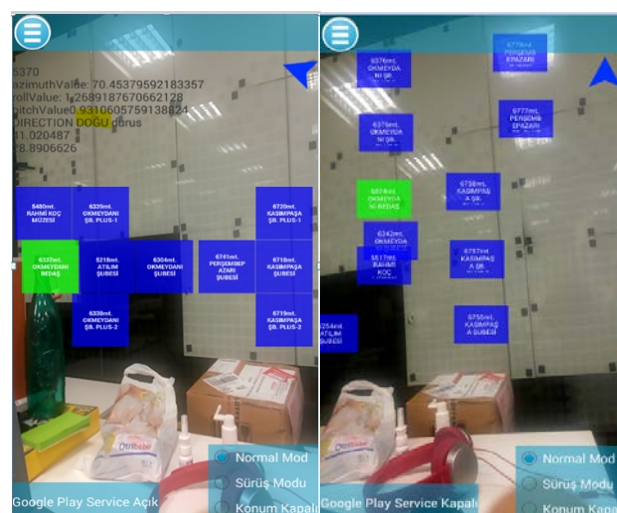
5370
azimuthValue: 70.45379592183357
rollValue: 1.2689187670662128
pitchValue0.9310605759138824
DIRECTION DOGU dogrus
1.020487
28.8906626

5480mt. RAHMİ KOÇ MÜZESİ

6325mt. OKMEYDANI ŞB. PLUS-1

6337mt. OKMEYDANI REDAŞ

5218mt. ATILIM ŞUBESİ

6304mt. OKMEYDANI ŞUBESİ

6741mt. PERŞEMBEP AZARI ŞUBESİ

6720mt. KASIMPAŞA ŞB. PLUS-1

6718mt. KASIMPAŞA ŞUBESİ

6338mt. OKMEYDANI ŞB. PLUS-2

6719mt. KASIMPAŞA ŞB. PLUS-2

Normal Mod
Sürüş Modu
Google Play Service Açık

6376mt. OKMEYDA NI ŞB.

6778mt. PERŞEMB EPAZARI

6375mt. OKMEYDA NI ŞB.

6777mt. PERŞEMB EPAZARI

6374mt. OKMEYDA NI REDAŞ

6758mt. KASIMPAŞ A ŞB.

6342mt. OKMEYDA

5517mt. RAHMİ KOÇ

6757mt. KASIMPAŞ A ŞB.

5254mt. ATILIM ŞUBESİ

6755mt. KASIMPAŞ A ŞUBESİ

Normal Mod
Sürüş Modu
Konum Kapalı
Google Play Service Kapalı